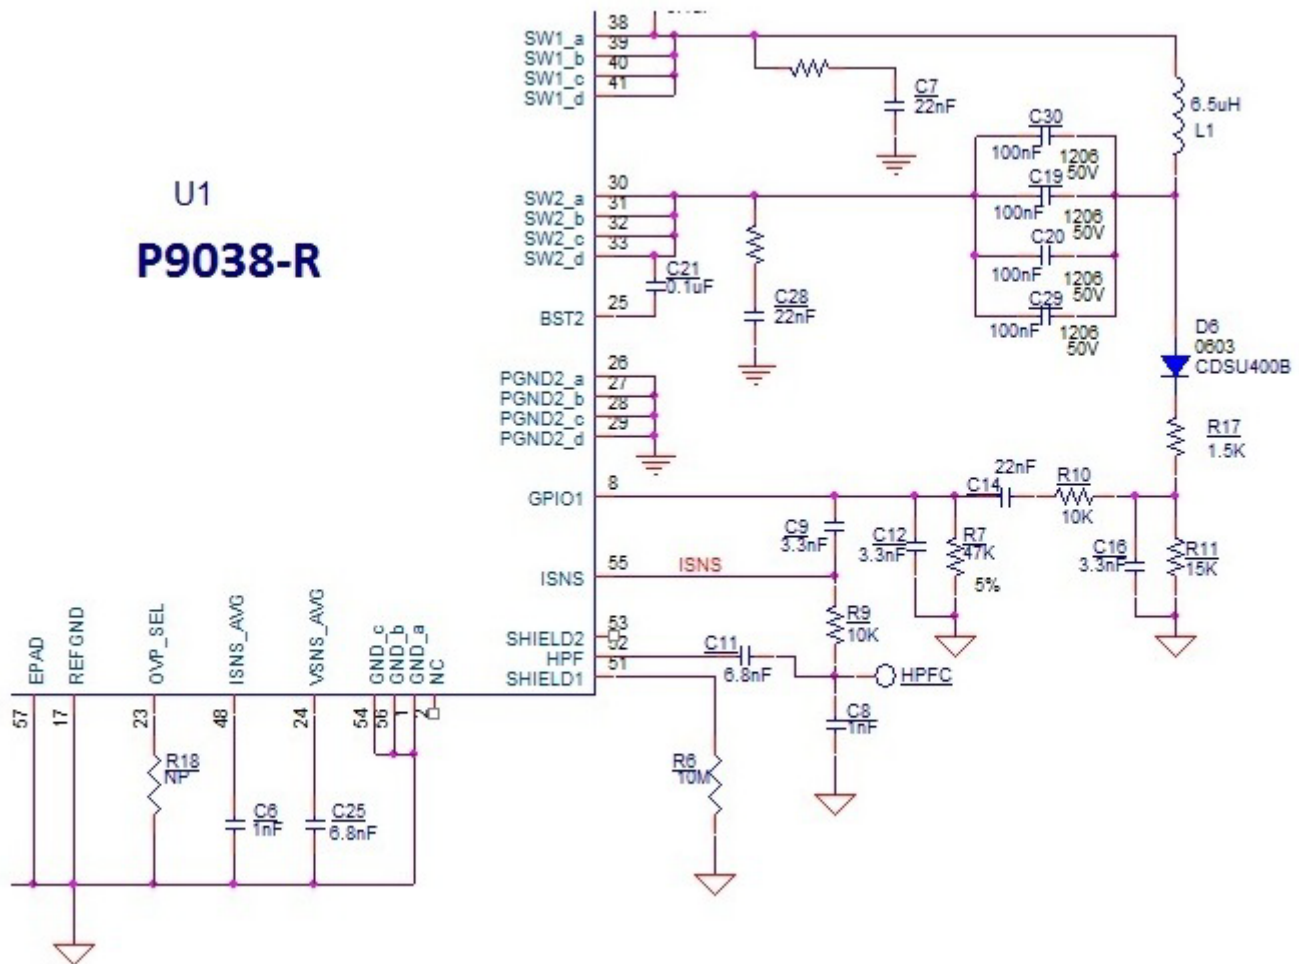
U1
P9038-R

38
SW1_a 39
SW1_b 40
SW1_c 41
SW1_d

C7
22nF

6.5uH
L1

C30
100nF 1206
50V
C19
100nF 1206
50V
C20
100nF 1206
50V
C29
100nF 1206
50V

30
SW2_a 31
SW2_b 32
SW2_c 33
SW2_d

C21
0.1uF

BST2 25

C28
22nF

D6
0603
CDSU400B

26
PGND2_a 27
PGND2_b 28
PGND2_c 29
PGND2_d

R17
1.5K

GPIO1 8

22nF
C14
R10
10K

C9
3.3nF
C12
3.3nF
R7
47K
5%
C16
3.3nF
R11
15K

ISNS 55 ISNS

R9
10K

SHIELD2 53
HPF 52
SHIELD1 51

C11
6.8nF
HPFC

C8
1nF

R6
10M

EPAD 57
REFGND 17
OVP_SEL 23
ISNS_AVG 48
VSNS_AVG 24
GND_c 54
GND_b 56
GND_a 1
NC 2

R18
NP

C6
1nF

C25
6.8nF